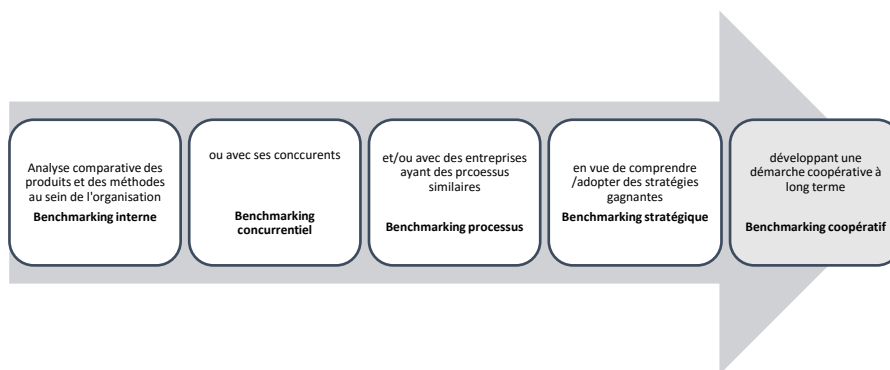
Analyse comparative des produits et des méthodes au sein de l'organisation
**Benchmarking interne**

ou avec ses conccurents
**Benchmarking concurrentiel**

et/ou avec des entreprises ayant des prcoessus similaires
**Benchmarking processus**

en vue de comprendre /adopter des stratégies gagnantes
**Benchmarking stratégique**

développant une démarche coopérative à long terme
**Benchmarking coopératif**